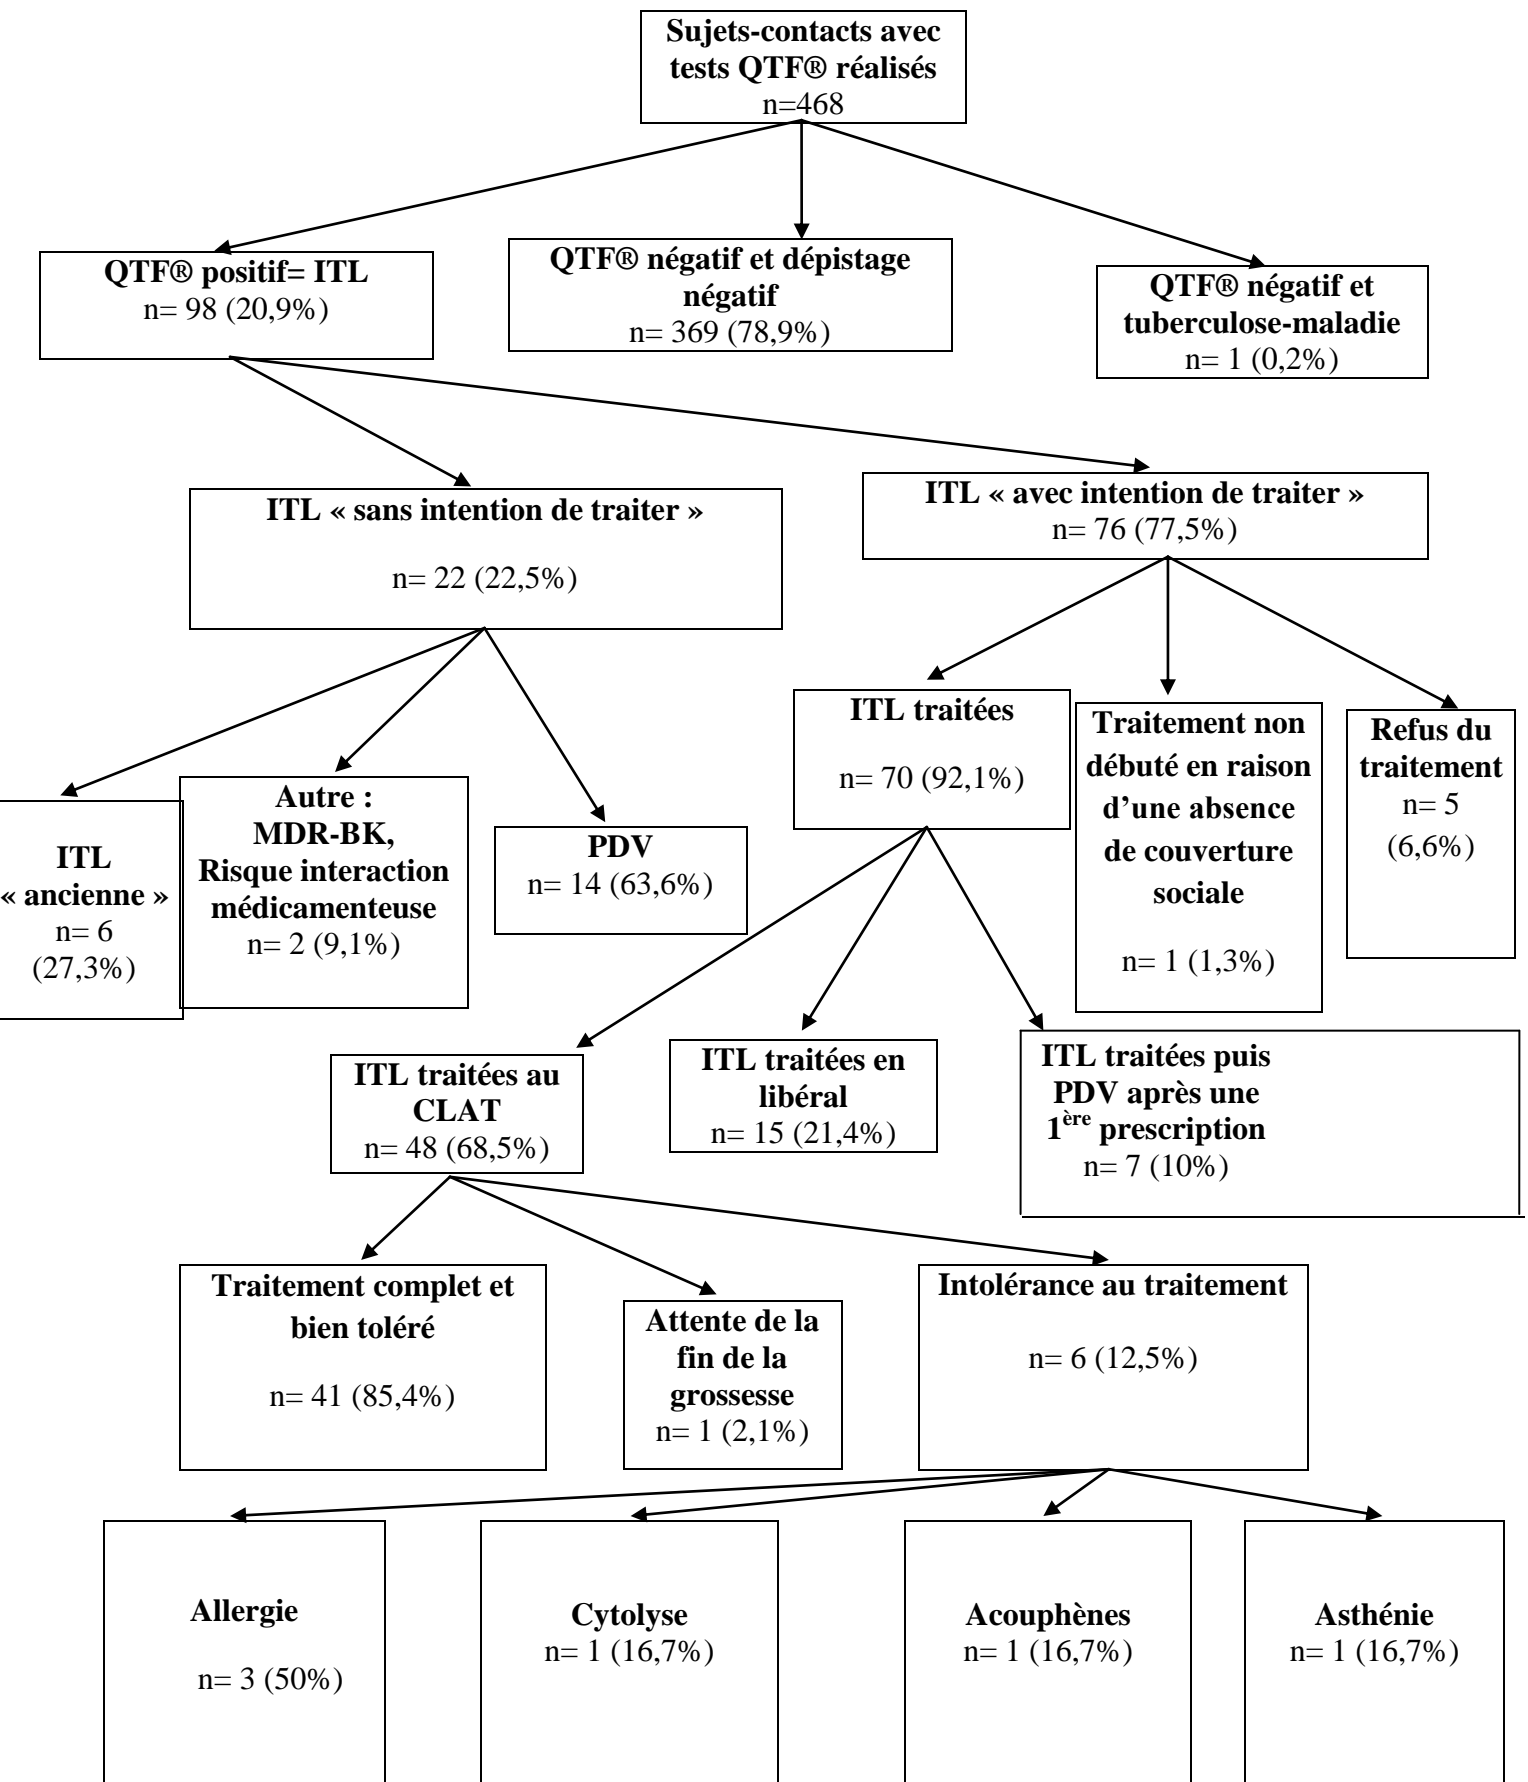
Sujets-contacts avec tests QTF® réalisés
n=468

QTF® positif= ITL
n= 98 (20,9%)

QTF® négatif et dépistage négatif
n= 369 (78,9%)

QTF® négatif et tuberculose-maladie
n= 1 (0,2%)

ITL « sans intention de traiter »

n= 22 (22,5%)

ITL « avec intention de traiter »
n= 76 (77,5%)

ITL « ancienne »
n= 6
(27,3%)

Autre :
MDR-BK,
Risque interaction médicamenteuse
n= 2 (9,1%)

PDV
n= 14 (63,6%)

ITL traitées

n= 70 (92,1%)

Traitement non débuté en raison d'une absence de couverture sociale

n= 1 (1,3%)

Refus du traitement
n= 5
(6,6%)

ITL traitées au CLAT
n= 48 (68,5%)

ITL traitées en libéral
n= 15 (21,4%)

ITL traitées puis PDV après une $1^{ère}$ prescription
n= 7 (10%)

Traitement complet et bien toléré

n= 41 (85,4%)

Attente de la fin de la grossesse
n= 1 (2,1%)

Intolérance au traitement

n= 6 (12,5%)

Allergie

n= 3 (50%)

Cytolyse
n= 1 (16,7%)

Acouphènes
n= 1 (16,7%)

Asthénie
n= 1 (16,7%)